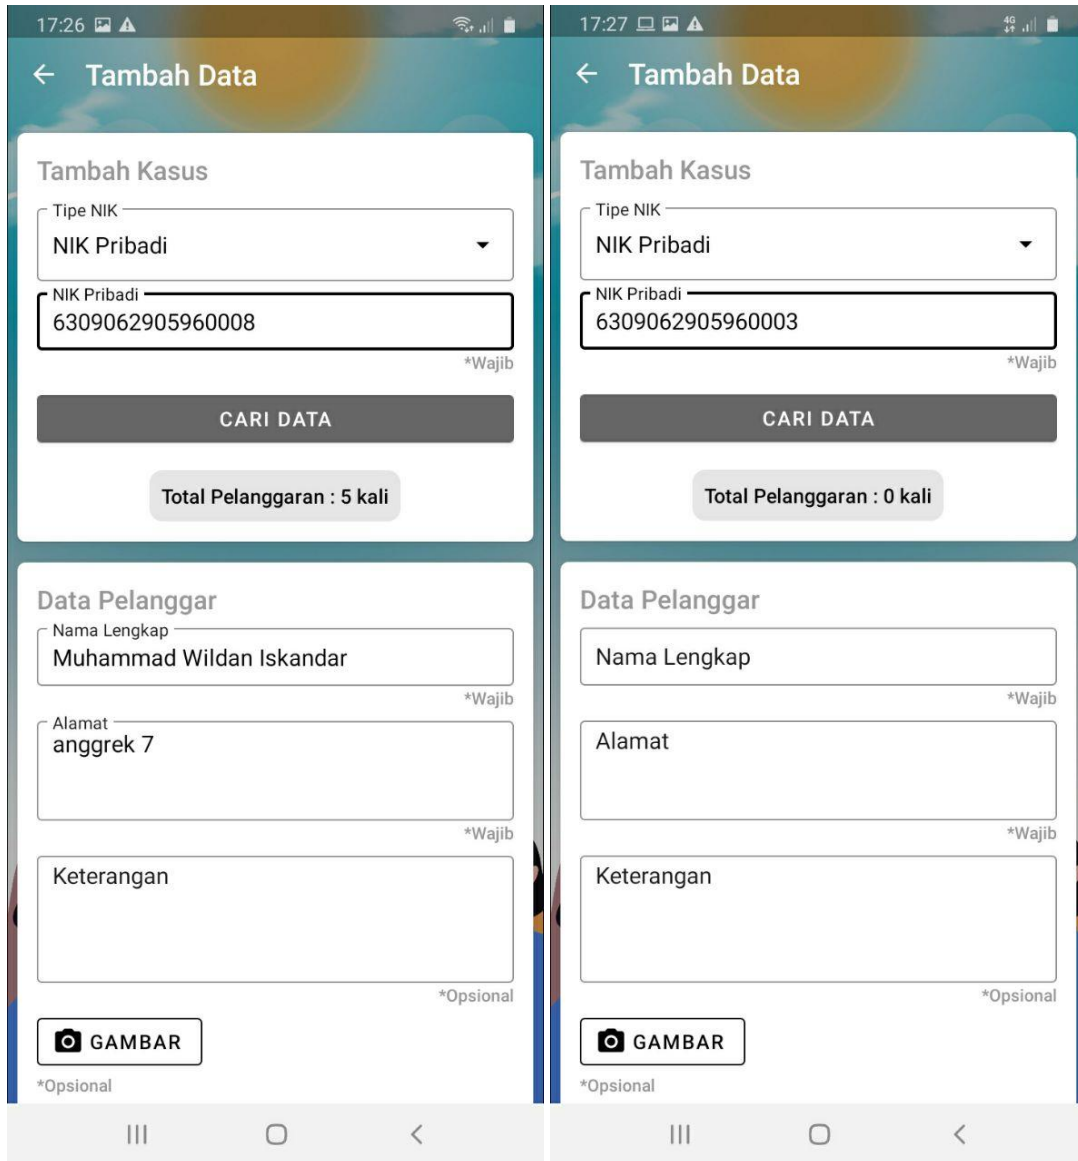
17:26

Tambah Data

Tambah Kasus

Tipe NIK
NIK Pribadi

NIK Pribadi
6309062905960008
*Wajib

CARI DATA

Total Pelanggaran : 5 kali

Data Pelanggar

Nama Lengkap
Muhammad Wildan Iskandar
*Wajib

Alamat
anggrek 7
*Wajib

Keterangan
*Opsional

GAMBAR
*Opsional

17:27

Tambah Data

Tambah Kasus

Tipe NIK
NIK Pribadi

NIK Pribadi
6309062905960003
*Wajib

CARI DATA

Total Pelanggaran : 0 kali

Data Pelanggar

Nama Lengkap
*Wajib

Alamat
*Wajib

Keterangan
*Opsional

GAMBAR
*Opsional